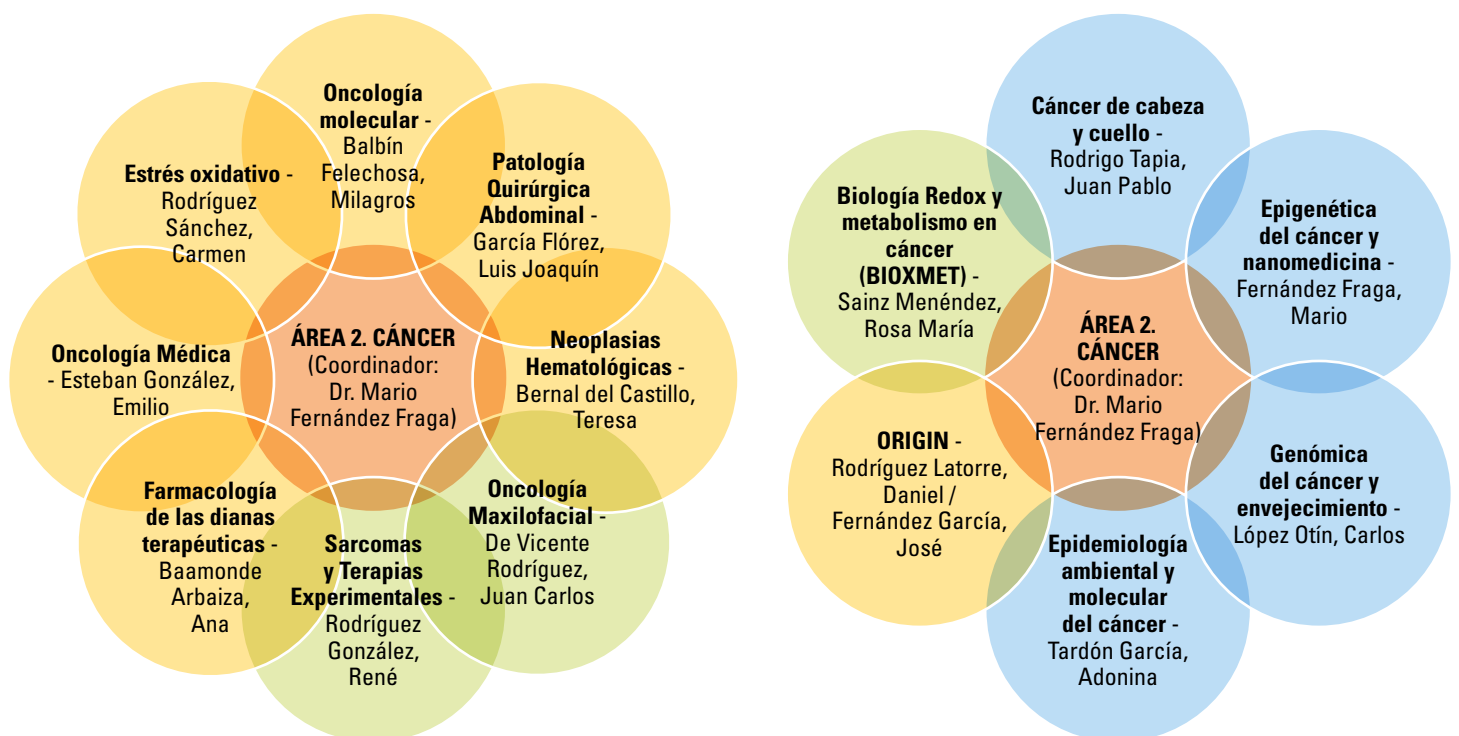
ÁREA 2. CÁNCER (Coordinador: Dr. Mario Fernández Fraga)

Oncología molecular - Balbín Felechosa, Milagros

Patología Quirúrgica Abdominal - García Flórez, Luis Joaquín

Neoplasias Hematológicas - Bernal del Castillo, Teresa

Oncología Maxilofacial - De Vicente Rodríguez, Juan Carlos

Sarcomas y Terapias Experimentales - Rodríguez González, René

Farmacología de las dianas terapéuticas - Baamonde Arbaiza, Ana

Oncología Médica - Esteban González, Emilio

Estrés oxidativo - Rodríguez Sánchez, Carmen

ÁREA 2. CÁNCER (Coordinador: Dr. Mario Fernández Fraga)

Cáncer de cabeza y cuello - Rodrigo Tapia, Juan Pablo

Epigenética del cáncer y nanomedicina - Fernández Fraga, Mario

Genómica del cáncer y envejecimiento - López Otín, Carlos

Epidemiología ambiental y molecular del cáncer - Tardón García, Adonina

ORIGIN - Rodríguez Latorre, Daniel / Fernández García, José

Biología Redox y metabolismo en cáncer (BIOXMET) - Sainz Menéndez, Rosa María